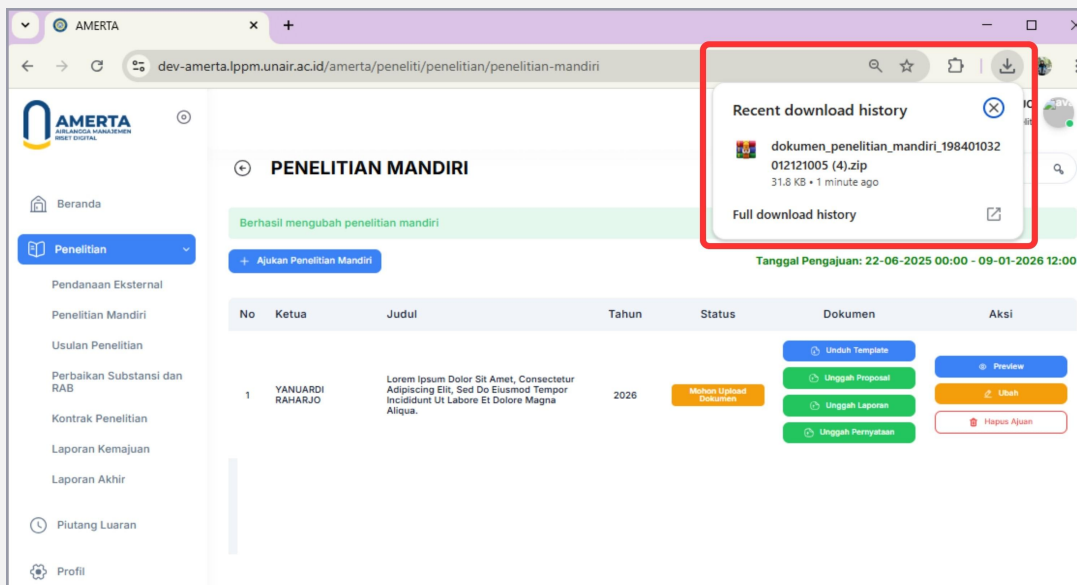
AMERTA

dev-amerta.lppm.unair.ac.id/amerta/peneliti/penelitian/penelitian-mandiri

Recent download history

dokumen_penelitian_mandiri_198401032012121005 (4).zip
31.8 KB • 1 minute ago

Full download history

AMERTA
AIRLANGGA MANAJEMEN RISET DIGITAL

Beranda

Penelitian

Pendanaan Eksternal

Penelitian Mandiri

Usulan Penelitian

Perbaikan Substansi dan RAB

Kontrak Penelitian

Laporan Kemajuan

Laporan Akhir

Piutang Luaran

Profil

PENELITIAN MANDIRI

Berhasil mengubah penelitian mandiri

+ Ajukan Penelitian Mandiri

Tanggal Pengajuan: 22-06-2025 00:00 - 09-01-2026 12:00

| No | Ketua | Judul | Tahun | Status | Dokumen | Aksi |
|---|---|---|---|---|---|---|
| 1 | YANUARDI RAHARJO | Lorem Ipsum Dolor Sit Amet, Consectetur Adipiscing Elit, Sed Do Eiusmod Tempor Incididunt Ut Labore Et Dolore Magna Aliqua. | 2026 | Mohon Upload Dokumen | Unduh Template<br>Unggah Proposal<br>Unggah Laporan<br>Unggah Pernyataan | Preview<br>Ubah<br>Hapus Ajuan |